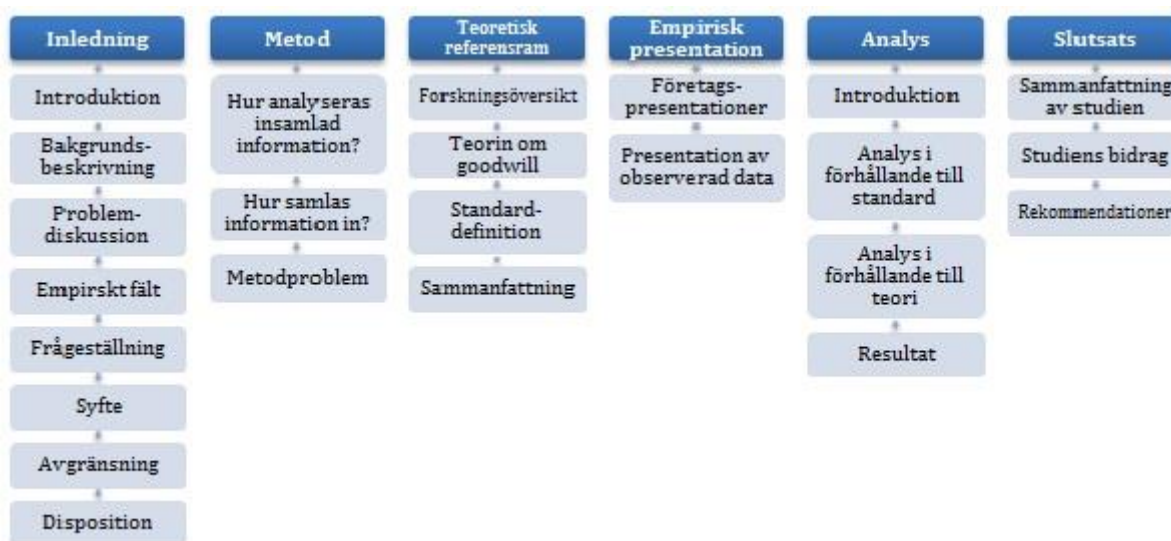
Inledning

Introduktion

Bakgrundsbeskrivning

Problemdiskussion

Empirskt fält

Frågeställning

Syfte

Avgränsning

Disposition

Metod

Hur analyseras insamlad information?

Hur samlas information in?

Metodproblem

Teoretisk referensram

Forskningsöversikt

Teorin om goodwill

Standarddefinition

Sammanfattning

Empirisk presentation

Företagspresentationer

Presentation av observerad data

Analys

Introduktion

Analys i förhållande till standard

Analys i förhållande till teori

Resultat

Slutsats

Sammanfattning av studien

Studiens bidrag

Rekommendationer